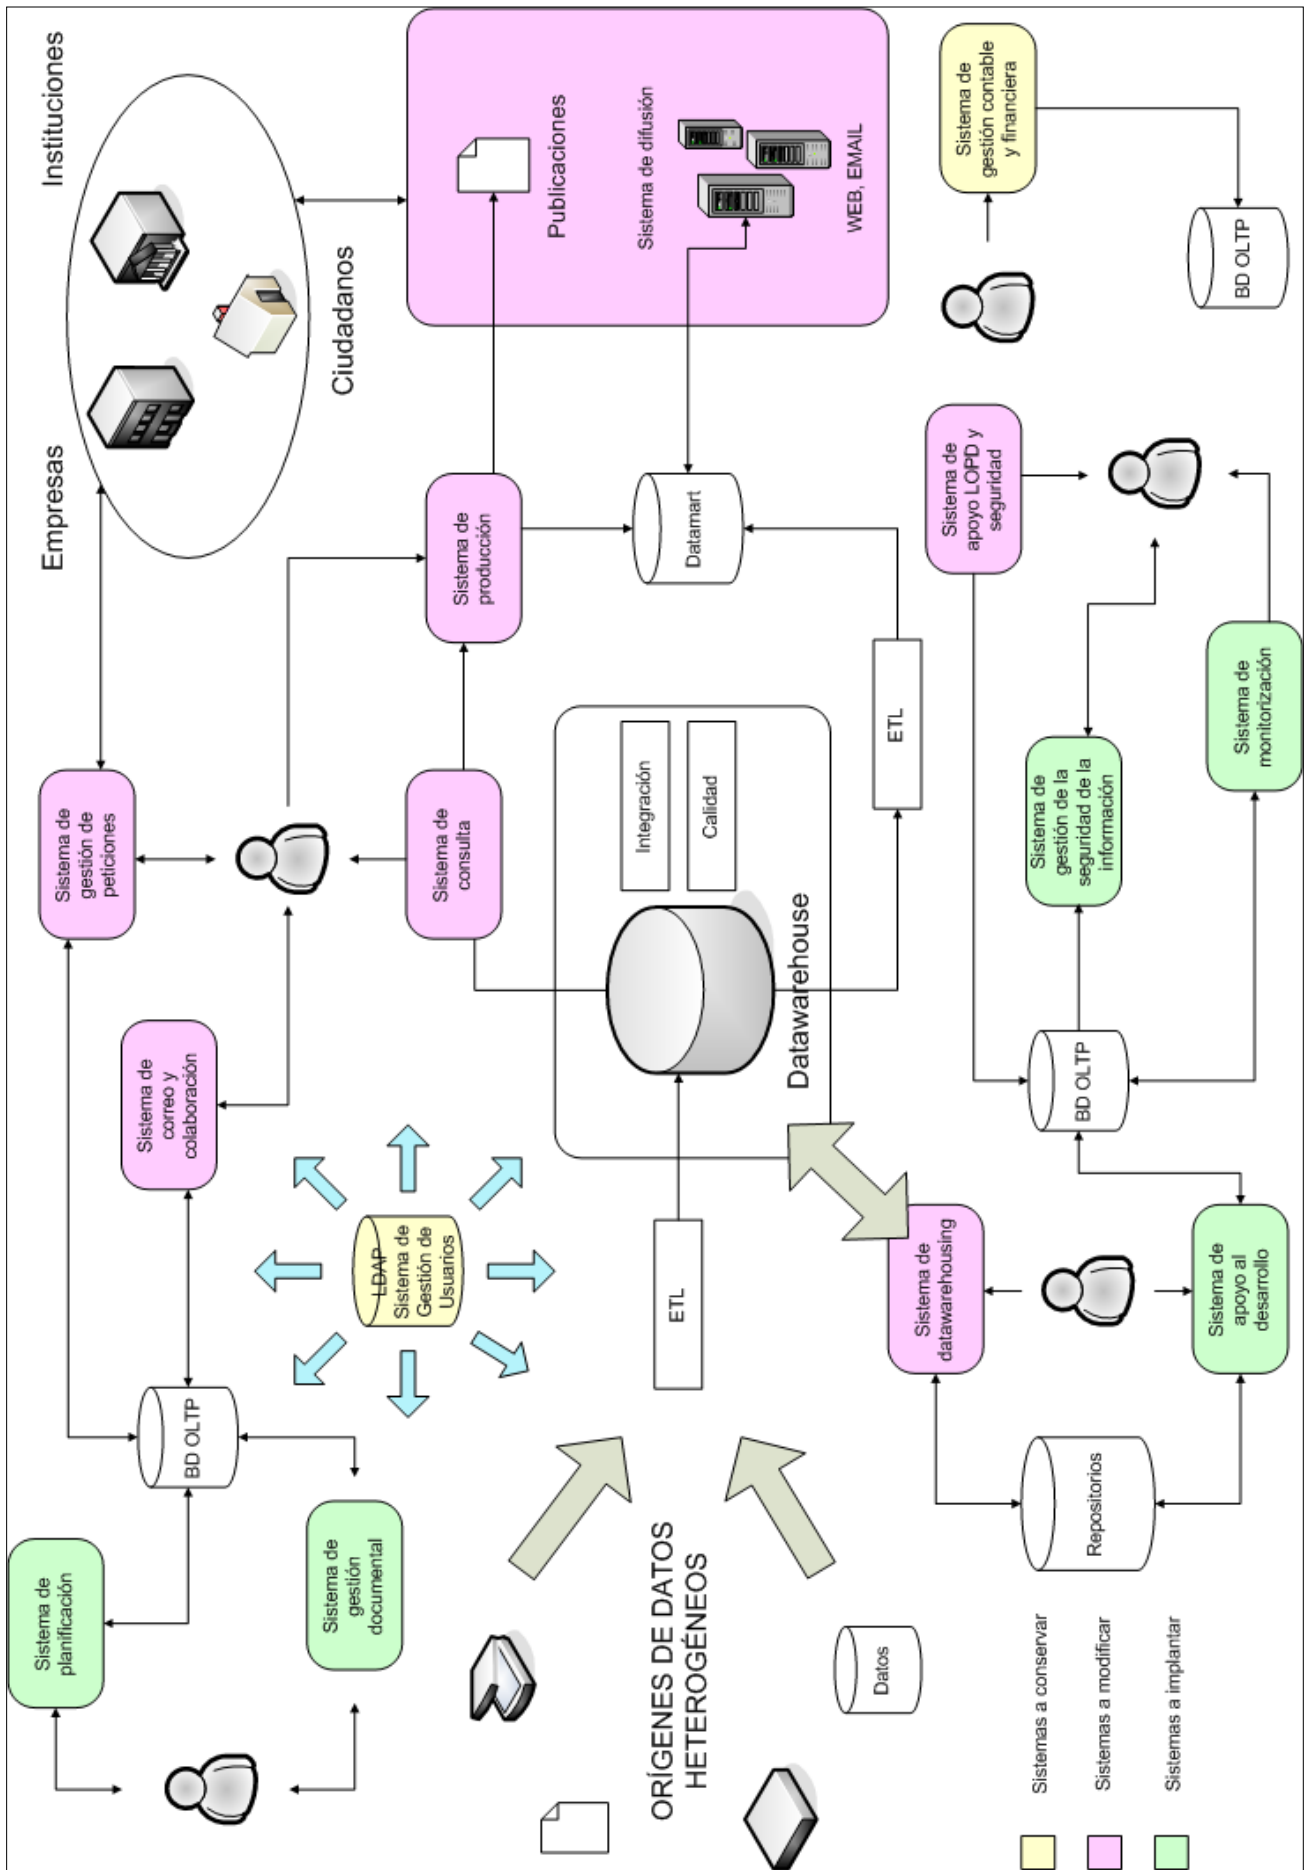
Instituciones

Empresas

Ciudadanos

Publicaciones

Sistema de difusión

WEB, EMAIL

Sistema de gestión contable y financiera

BD OLTP

Sistema de gestión de peticiones

Sistema de producción

Datamart

Sistema de apoyo LOPD y seguridad

Sistema de consulta

Integración

Calidad

Datawarehouse

ETL

Sistema de gestión de la seguridad de la información

Sistema de monitorización

Sistema de correo y colaboración

LDAP Sistema de Gestión de Usuarios

BD OLTP

ETL

Sistema de datawarehousing

Sistema de apoyo al desarrollo

BD OLTP

Sistema de planificación

Sistema de gestión documental

Repositorios

ORÍGENES DE DATOS HETEROGÉNEOS

Datos

Sistemas a conservar

Sistemas a modificar

Sistemas a implantar